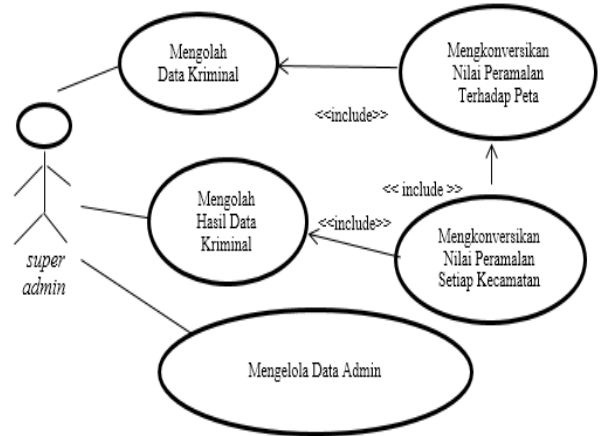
Mengolah Data Kriminal

Mengkonversikan Nilai Peramalan Terhadap Peta

<<include>>

<< include >>

Mengolah Hasil Data Kriminal

<<include>>

Mengkonversikan Nilai Peramalan Setiap Kecamatan

super admin

Mengelola Data Admin